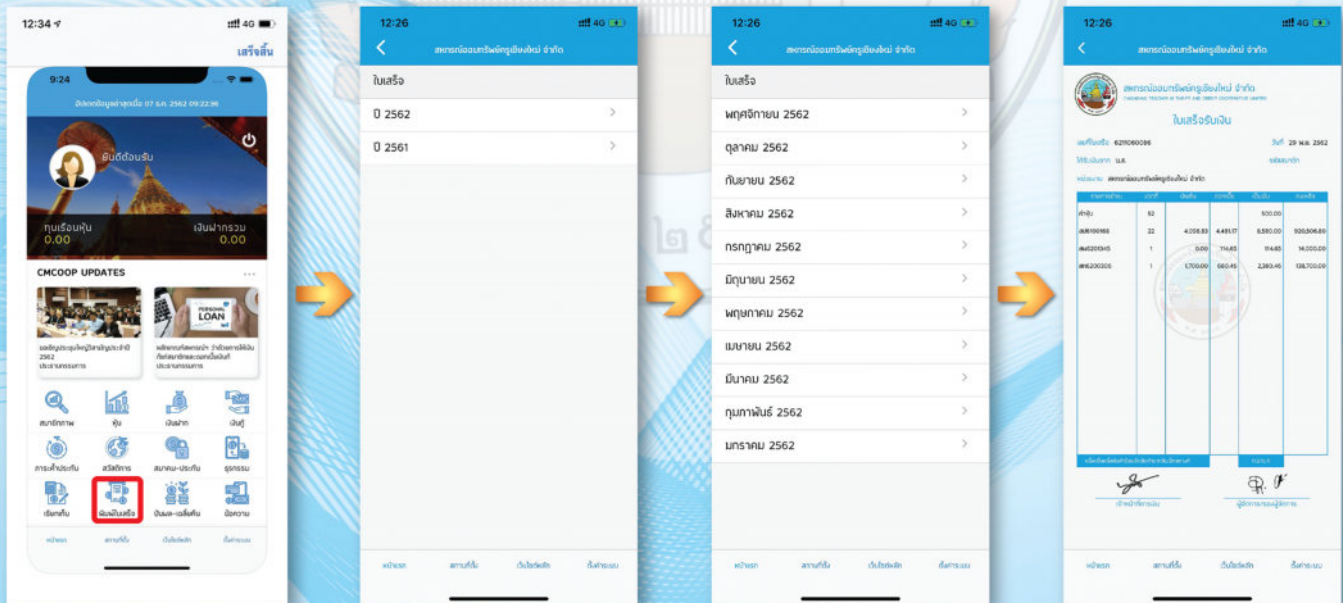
12:34
เสร็จสิ้น
9:24
อัพเดทข้อมูลล่าสุดเมื่อ 07 ธ.ค. 2562 09:22:96
ยินดีต้อนรับ
ทุนเรือนหุ้น
0.00
เงินฝากรวม
0.00
CMCOOP UPDATES
...
ขอเชิญประชุมใหญ่สามัญประจำปี 2562 ประธานกรรมการ
PERSONAL LOAN
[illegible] ประธานกรรมการ
สมาชิกภาพ
หุ้น
เงินฝาก
เงินกู้
ภาระค้ำประกัน
สวัสดิการ
สมาคม-ประกัน
ธุรกรรม
เรียกเก็บ
พิมพ์ใบเสร็จ
ปันผล-เฉลี่ยคืน
ข้อความ
หน้าแรก
สถานที่ตั้ง
เว็บไซต์หลัก
ตั้งค่าระบบ

12:26
สหกรณ์ออมทรัพย์ครูเชียงใหม่ จำกัด
ใบเสร็จ
ปี 2562
ปี 2561
หน้าแรก
สถานที่ตั้ง
เว็บไซต์หลัก
ตั้งค่าระบบ

12:26
สหกรณ์ออมทรัพย์ครูเชียงใหม่ จำกัด
ใบเสร็จ
พฤศจิกายน 2562
ตุลาคม 2562
กันยายน 2562
สิงหาคม 2562
กรกฎาคม 2562
มิถุนายน 2562
พฤษภาคม 2562
เมษายน 2562
มีนาคม 2562
กุมภาพันธ์ 2562
มกราคม 2562
หน้าแรก
สถานที่ตั้ง
เว็บไซต์หลัก
ตั้งค่าระบบ

12:26
สหกรณ์ออมทรัพย์ครูเชียงใหม่ จำกัด
สหกรณ์ออมทรัพย์ครูเชียงใหม่ จำกัด
CHIANGMAI TEACHER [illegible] THRIFT AND CREDIT COOPERATIVE LIMITED
ใบเสร็จรับเงิน
เลขที่ใบเสร็จ 6211060086
วันที่ 29 พ.ย. 2562
ได้รับเงินจาก น.ส.
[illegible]
หน่วยงาน สหกรณ์ออมทรัพย์ครูเชียงใหม่ จำกัด
| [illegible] | งวดที่ | เงินต้น | ดอกเบี้ย | เงินรับ | คงเหลือ |
|---|---|---|---|---|---|
| ค่าหุ้น | 52 | | | 500.00 | |
| สม6100166 | 22 | 4,036.83 | 4,483.17 | 8,550.00 | 920,506.80 |
| สม6201045 | 1 | 0.00 | 114.65 | 114.65 | 14,000.00 |
| สพ6200305 | 1 | 1,700.00 | 660.45 | 2,360.45 | 138,700.00 |
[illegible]
เจ้าหน้าที่การเงิน
ผู้จัดการ/รองผู้จัดการ
หน้าแรก
สถานที่ตั้ง
เว็บไซต์หลัก
ตั้งค่าระบบ